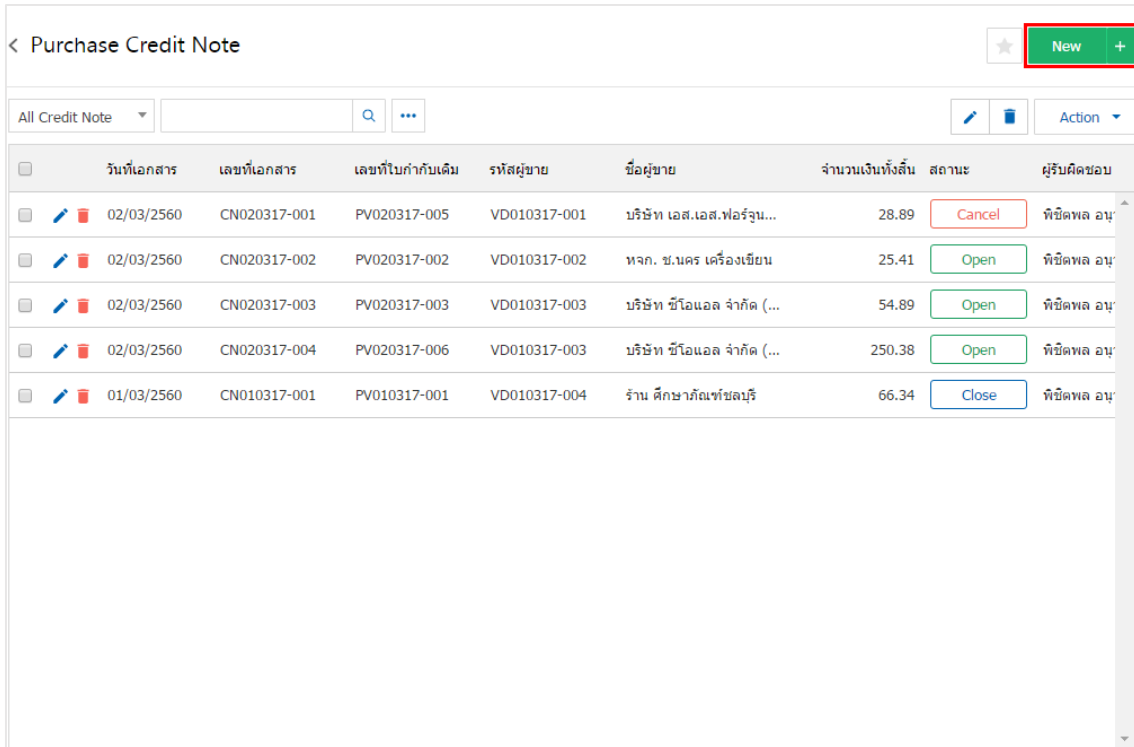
< Purchase Credit Note

New +

All Credit Note

Action

| | วันที่เอกสาร | เลขที่เอกสาร | เลขที่ใบกำกับเดิม | รหัสผู้ขาย | ชื่อผู้ขาย | จำนวนเงินทั้งสิ้น | สถานะ | ผู้รับผิดชอบ |
|---|---|---|---|---|---|---|---|---|
| | 02/03/2560 | CN020317-001 | PV020317-005 | VD010317-001 | บริษัท เอส.เอส.ฟอร์จูน... | 28.89 | Cancel | พิชิตพล อนุ |
| | 02/03/2560 | CN020317-002 | PV020317-002 | VD010317-002 | หจก. ช.นคร เครื่องเขียน | 25.41 | Open | พิชิตพล อนุ |
| | 02/03/2560 | CN020317-003 | PV020317-003 | VD010317-003 | บริษัท ซีโอแอล จำกัด (... | 54.89 | Open | พิชิตพล อนุ |
| | 02/03/2560 | CN020317-004 | PV020317-006 | VD010317-003 | บริษัท ซีโอแอล จำกัด (... | 250.38 | Open | พิชิตพล อนุ |
| | 01/03/2560 | CN010317-001 | PV010317-001 | VD010317-004 | ร้าน ศึกษาภัณฑ์ชลบุรี | 66.34 | Close | พิชิตพล อนุ |